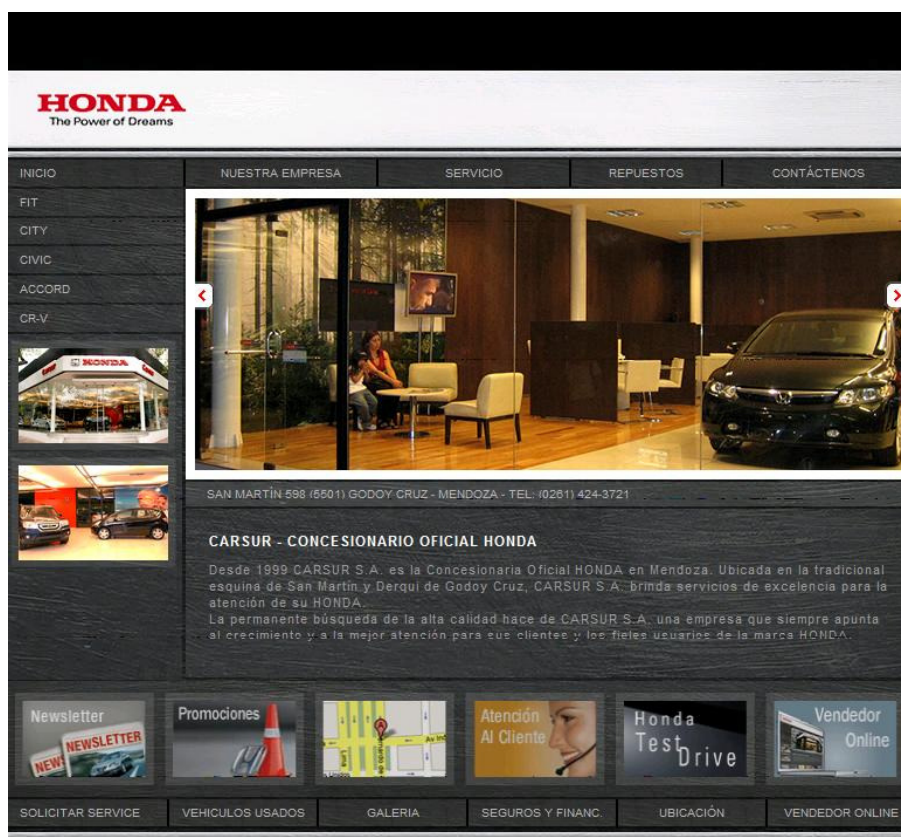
HONDA
The Power of Dreams

INICIO
NUESTRA EMPRESA
SERVICIO
REPUESTOS
CONTÁCTENOS

FIT
CITY
CIVIC
ACCORD
CR-V

HONDA

SAN MARTÍN 598 (5501) GODOY CRUZ - MENDOZA - TEL: (0261) 424-3721

CARSUR - CONCESIONARIO OFICIAL HONDA

Desde 1999 CARSUR S.A. es la Concesionaria Oficial HONDA en Mendoza. Ubicada en la tradicional esquina de San Martín y Derqui de Godoy Cruz, CARSUR S.A. brinda servicios de excelencia para la atención de su HONDA.
La permanente búsqueda de la alta calidad hace de CARSUR S.A. una empresa que siempre apunta al crecimiento y a la mejor atención para sus clientes y los fieles usuarios de la marca HONDA.

Newsletter
NEWSLETTER
NEWS
Promociones
Atención Al Cliente
Honda Test Drive
Vendedor Online

SOLICITAR SERVICE
VEHICULOS USADOS
GALERIA
SEGUROS Y FINANC.
UBICACIÓN
VENDEDOR ONLINE